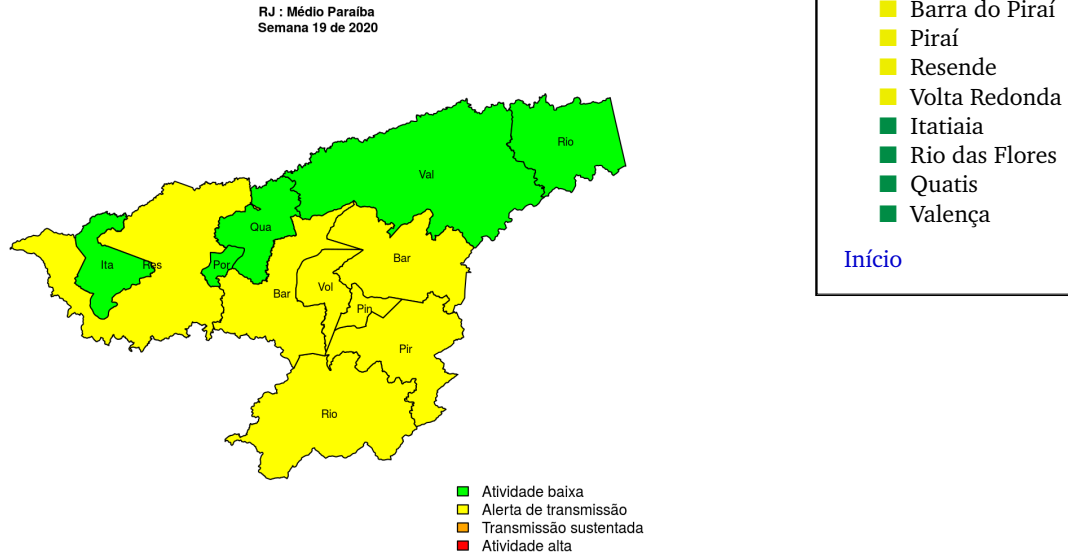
RJ : Médio Paraíba
Semana 19 de 2020

Rio
Val
Qua
Ita
Res
Por
Bar
Vol
Bar
Pin
Pir
Rio

Atividade baixa
Alerta de transmissão
Transmissão sustentada
Atividade alta

Barra do Piraí
Piraí
Resende
Volta Redonda
Itatiaia
Rio das Flores
Quatis
Valença

Início